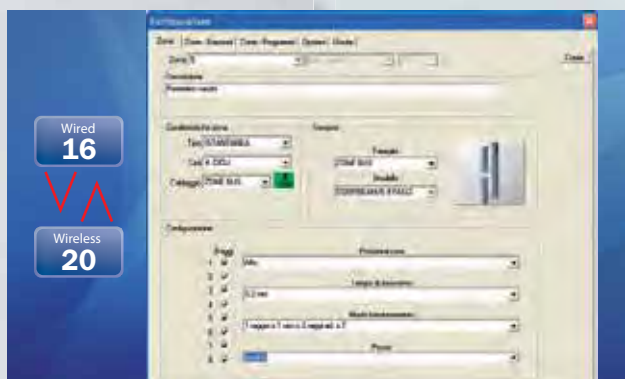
Wired
16

Wireless
20

Zone | Zone - Stazioni | Zone - Programmi | Sistemi | Uscite

Zona 1

Chiudi

Descrizione
Perimetro casale

Caratteristiche zona
Tipo
Cat.
Collegam.

Sensore
Famiglia
Modello

Configurazione
Progr.
1
2
3
4
5
6
7
8

Polarizzazione
Alto

Tempo di intervento
0,3 sec

Modo funzionamento

Memo
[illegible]